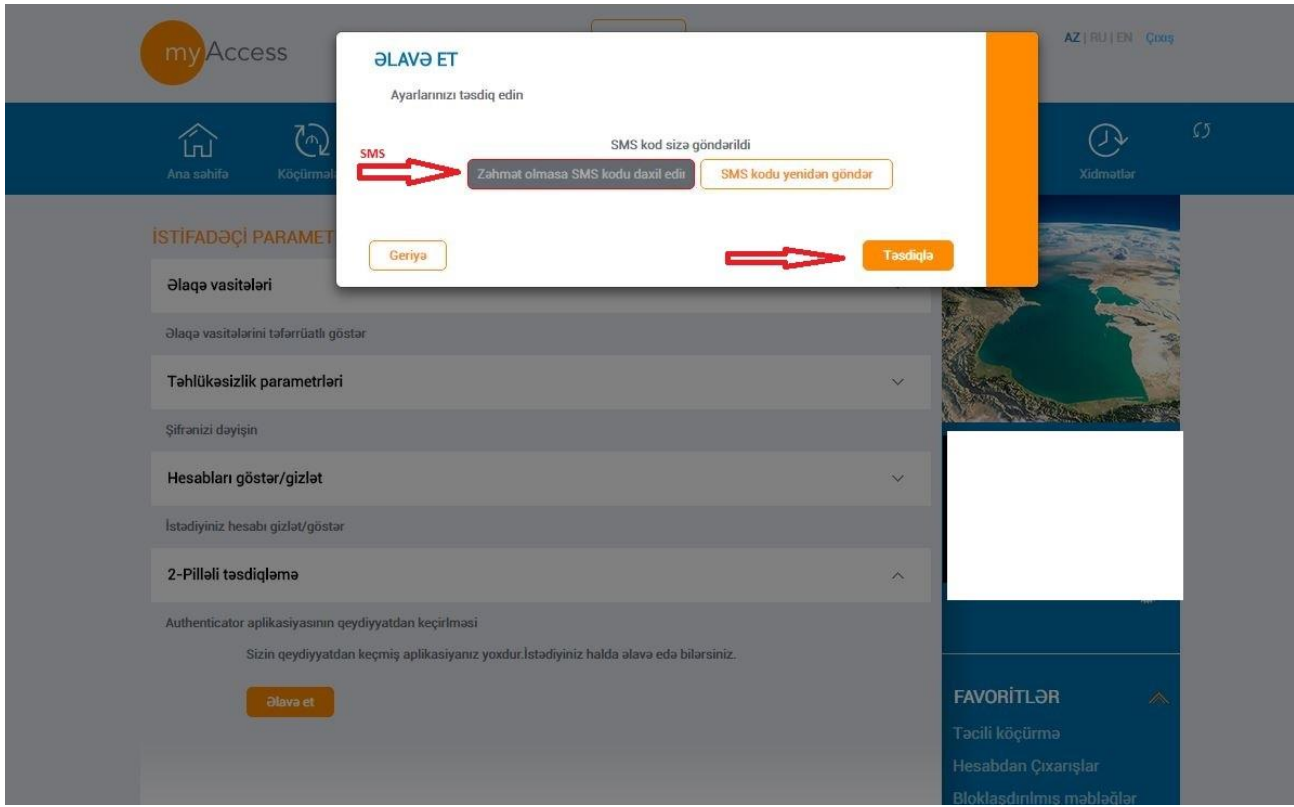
myAccess

AZ | RU | EN Çıxış

Ana səhifə
Köçürmələ
Xidmətlər

ƏLAVƏ ET

Ayarlarınızı təsdiq edin

SMS kod sizə göndərildi

SMS

Zəhmət olmasa SMS kodu daxil edin

SMS kodu yenidən göndər

Geriyə

Təsdiqlə

İSTİFADƏÇİ PARAMET

Əlaqə vasitələri

Əlaqə vasitələrini təfərrüatlı göstər

Təhlükəsizlik parametrləri

Şifrənizi dəyişin

Hesabları göstər/gizlət

İstədiyiniz hesabı gizlət/göstər

2-Pilləli təsdiqləmə

Authenticator aplikasiyasının qeydiyyatdan keçirilməsi

Sizin qeydiyyatdan keçmiş aplikasiyanız yoxdur.İstədiyiniz halda əlavə edə bilərsiniz.

Əlavə et

FAVORİTLƏR

Təcili köçürmə

Hesabdan Çıxarışlar

Bloklaşdırılmış məbləğlər